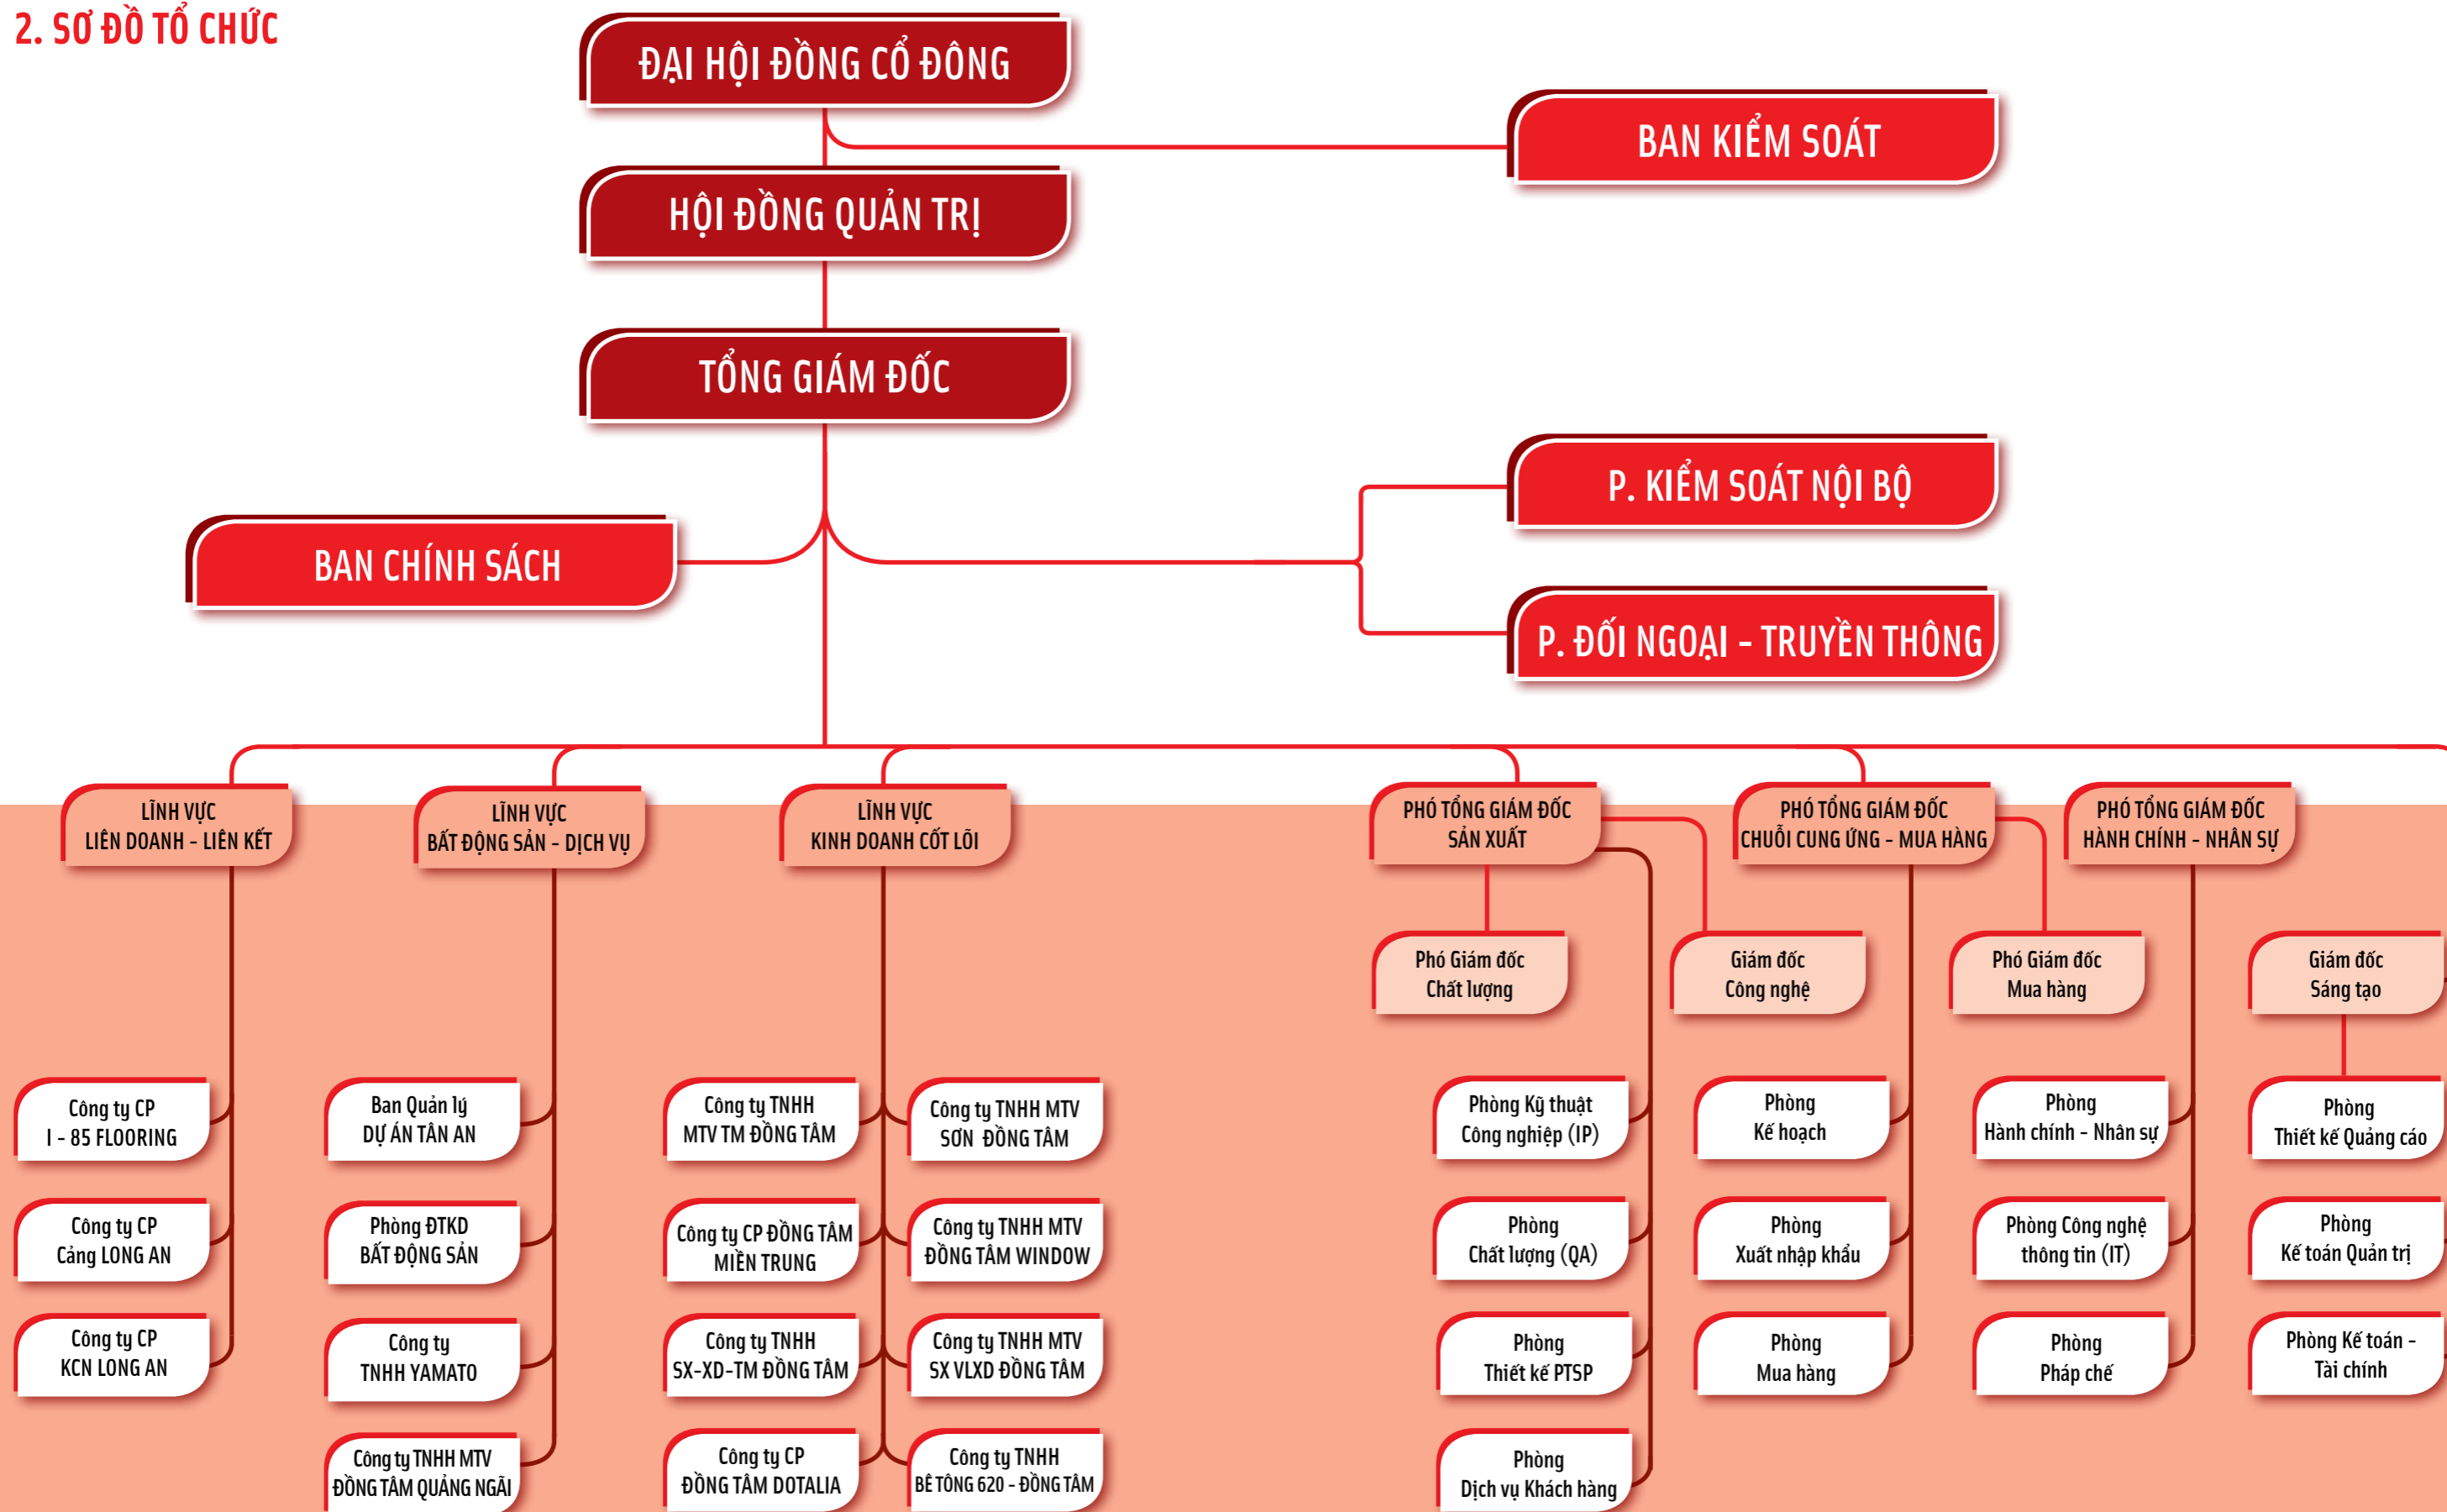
2. SƠ ĐỒ TỔ CHỨC

ĐẠI HỘI ĐỒNG CỔ ĐÔNG

BAN KIỂM SOÁT

HỘI ĐỒNG QUẢN TRỊ

TỔNG GIÁM ĐỐC

P. KIỂM SOÁT NỘI BỘ

BAN CHÍNH SÁCH

P. ĐỐI NGOẠI - TRUYỀN THÔNG

LĨNH VỰC LIÊN DOANH - LIÊN KẾT

LĨNH VỰC BẤT ĐỘNG SẢN - DỊCH VỤ

LĨNH VỰC KINH DOANH CỐT LÕI

PHÓ TỔNG GIÁM ĐỐC SẢN XUẤT

PHÓ TỔNG GIÁM ĐỐC CHUỖI CUNG ỨNG - MUA HÀNG

PHÓ TỔNG GIÁM ĐỐC HÀNH CHÍNH - NHÂN SỰ

Phó Giám đốc Chất lượng

Giám đốc Công nghệ

Phó Giám đốc Mua hàng

Giám đốc Sáng tạo

Công ty CP I - 85 FLOORING

Công ty CP Cảng LONG AN

Công ty CP KCN LONG AN

Ban Quản lý DỰ ÁN TÂN AN

Phòng ĐTKD BẤT ĐỘNG SẢN

Công ty TNHH YAMATO

Công ty TNHH MTV ĐỒNG TÂM QUẢNG NGÃI

Công ty TNHH MTV TM ĐỒNG TÂM

Công ty CP ĐỒNG TÂM MIỀN TRUNG

Công ty TNHH SX-XD-TM ĐỒNG TÂM

Công ty CP ĐỒNG TÂM DOTALIA

Công ty TNHH MTV SƠN ĐỒNG TÂM

Công ty TNHH MTV ĐỒNG TÂM WINDOW

Công ty TNHH MTV SX VLXD ĐỒNG TÂM

Công ty TNHH BÊ TÔNG 620 - ĐỒNG TÂM

Phòng Kỹ thuật Công nghiệp (IP)

Phòng Chất lượng (QA)

Phòng Thiết kế PTSP

Phòng Dịch vụ Khách hàng

Phòng Kế hoạch

Phòng Xuất nhập khẩu

Phòng Mua hàng

Phòng Hành chính - Nhân sự

Phòng Công nghệ thông tin (IT)

Phòng Pháp chế

Phòng Thiết kế Quảng cáo

Phòng Kế toán Quản trị

Phòng Kế toán - Tài chính